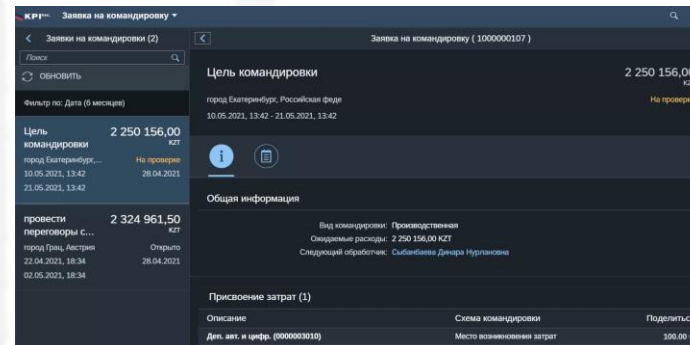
KPI Заявка на командировку

Заявки на командировки (2)

Поиск

ОБНОВИТЬ

Фильтр по: Дата (6 месяцев)

Цель командировки 2 250 156,00 KZT
город Екатеринбург,... На проверке
10.05.2021, 13:42 28.04.2021
21.05.2021, 13:42

провести переговоры с... 2 324 961,50 KZT
город Грац, Австрия Открыто
22.04.2021, 18:34 28.04.2021
02.05.2021, 18:34

Заявка на командировку ( 1000000107 )

Цель командировки 2 250 156,0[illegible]

город Екатеринбург, Российская феде На провер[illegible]
10.05.2021, 13:42 - 21.05.2021, 13:42

Общая информация

Вид командировки: Производственная
Ожидаемые расходы: 2 250 156,00 KZT
Следующий обработчик: Сыбанбаева Динара Нурлановна

Присвоение затрат (1)

| Описание | Схема командировки | Поделитс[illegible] |
|---|---|---|
| Деп. авт. и цифр. (0000003010) | Место возникновения затрат | 100,00 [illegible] |